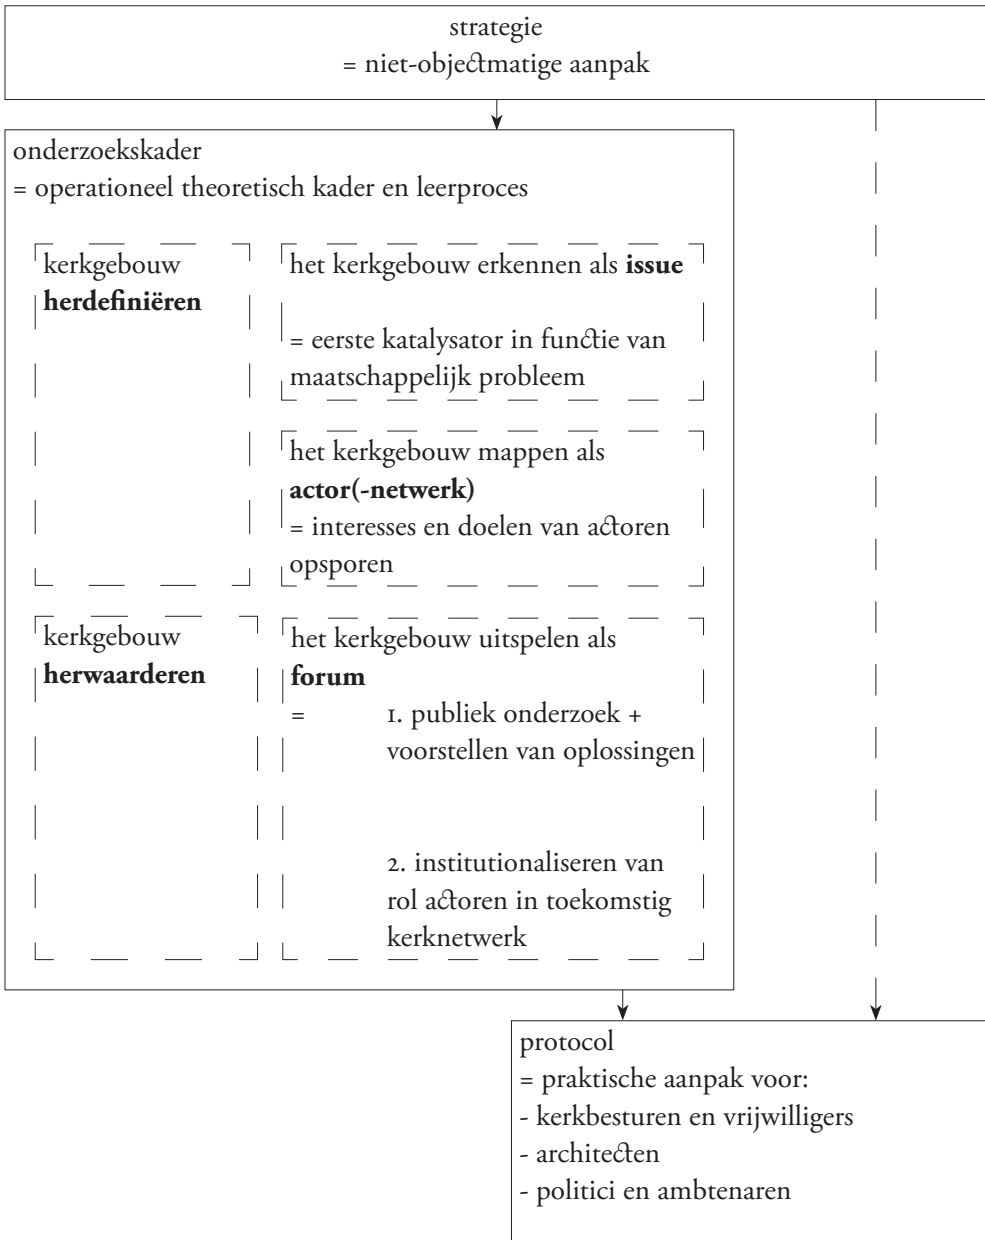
strategie
= niet-objectmatige aanpak

onderzoekskader
= operationeel theoretisch kader en leerproces

kerkgebouw
**herdefiniëren**

het kerkgebouw erkennen als **issue**

= eerste katalysator in functie van maatschappelijk probleem

het kerkgebouw mappen als **actor(-netwerk)**
= interesses en doelen van actoren opsporen

kerkgebouw
**herwaarderen**

het kerkgebouw uitspelen als **forum**
= 1. publiek onderzoek + voorstellen van oplossingen

2. institutionaliseren van rol actoren in toekomstig kerknetwerk

protocol
= praktische aanpak voor:
- kerkbesturen en vrijwilligers
- architecten
- politici en ambtenaren